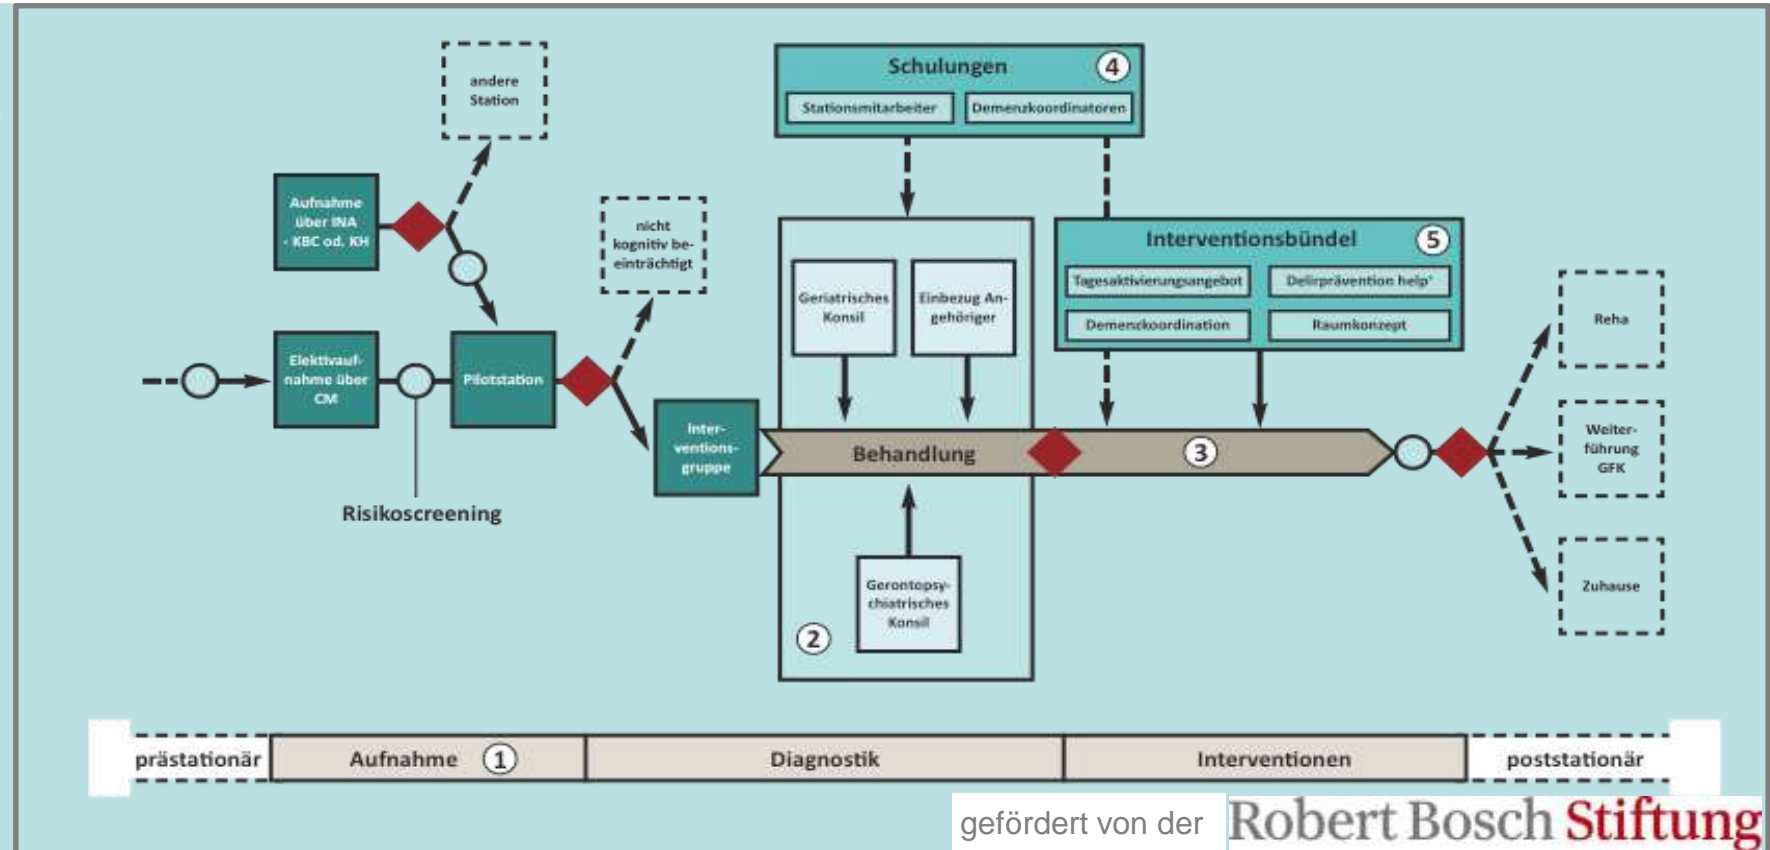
andere Station

Aufnahme über INA - KBC od. KH

nicht kognitiv beeinträchtigt

Schulungen ④
Stationsmitarbeiter
Demenzkoordinatoren

Interventionsbündel ⑤
Tagesaktivierungsangebot
Delirprävention help*
Demenzkoordination
Raumkonzept

Elektivaufnahme über CM

Pilotstation

Interventionsgruppe

Geriatrisches Konsil

Einbezug Angehöriger

Behandlung

③

Gerontopsychiatrisches Konsil

②

Risikoscreening

Reha

Weiterführung GFK

Zuhause

| prästationär | Aufnahme ① | Diagnostik | Interventionen | poststationär |
|---|---|---|---|---|

gefördert von der Robert Bosch Stiftung